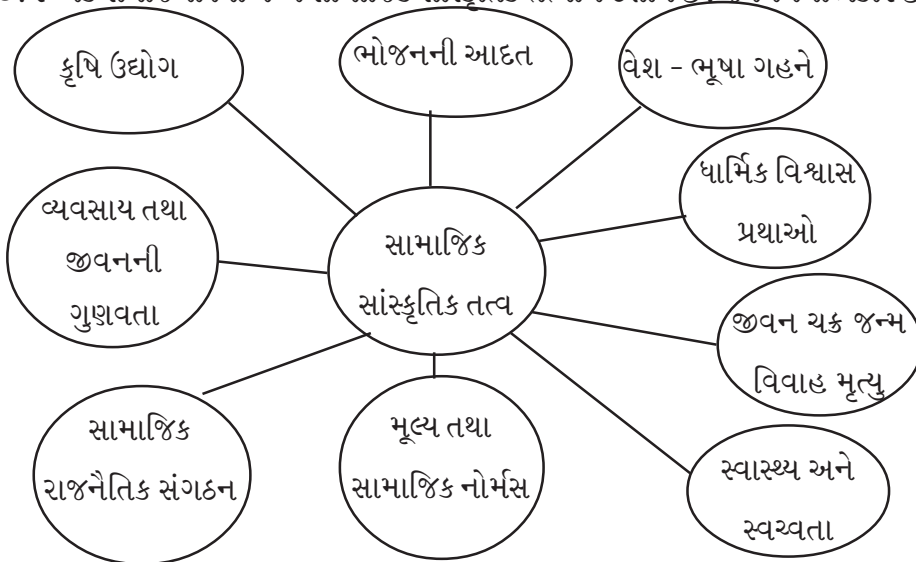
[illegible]

કૃષિ ઉદ્યોગ

ભોજનની આદત

વેશ - ભૂષા ગહને

વ્યવસાય તથા જીવનની ગુણવતા

સામાજિક સાંસ્કૃતિક તત્વ

ધાર્મિક વિશ્વાસ પ્રથાઓ

જીવન ચક્ર જન્મ વિવાહ મૃત્યુ

સામાજિક રાજનૈતિક સંગઠન

મૂલ્ય તથા સામાજિક નોર્મસ

સ્વાસ્થ્ય અને સ્વચ્વતા